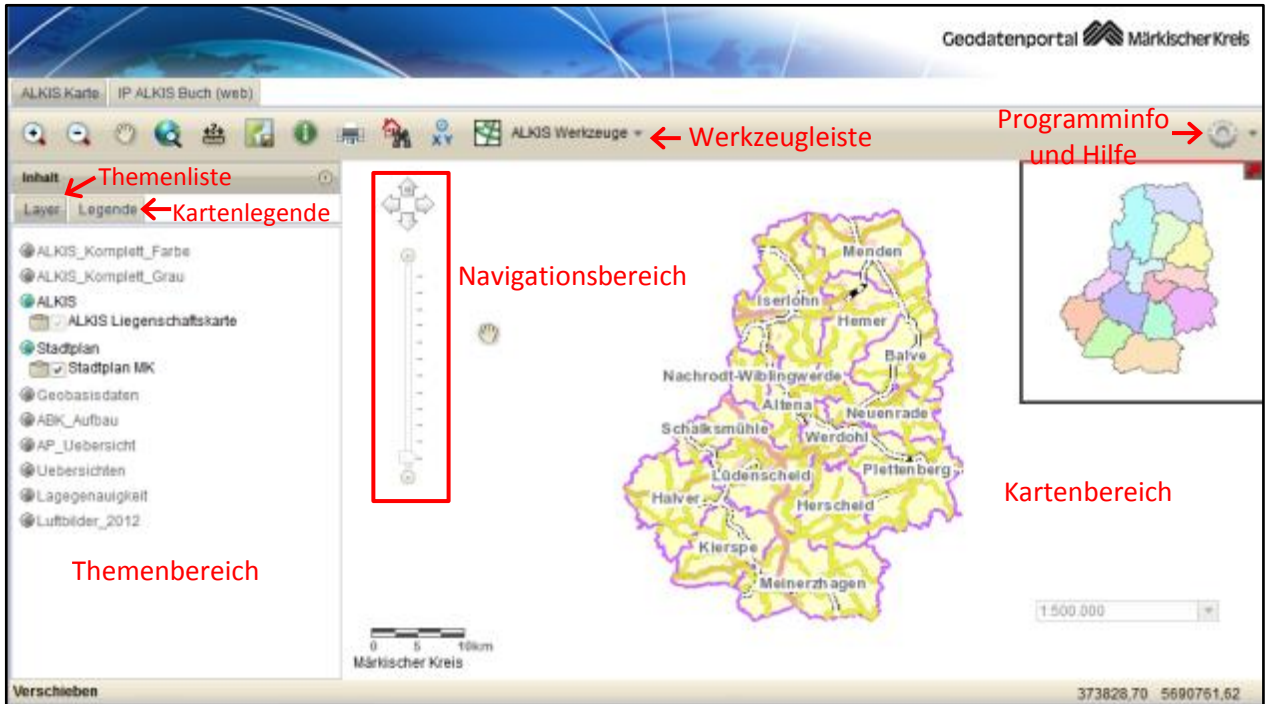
Geodatenportal Märkischer Kreis

ALKIS Karte | IP ALKIS Buch (web)

ALKIS Werkzeuge ▾ Werkzeugleiste

Programminfo und Hilfe

Inhalt

Themenliste

Layer | Legende Kartenlegende

ALKIS_Komplett_Farbe
ALKIS_Komplett_Grau
ALKIS
ALKIS Liegenschaftskarte
Stadtplan
Stadtplan MK
Geobasisdaten
ABK_Aufbau
AP_Uebersicht
Uebersichten
Lagegenauigkeit
Luftbilder_2012

Themenbereich

Navigationsbereich

Menden
Iserlohn
Hemer
Balve
Nachrodt-Wiblingwerde
Altena
Neuenrade
Schalksmühle
Werdohl
Plettenberg
Lüdenscheid
Halver
Herscheid
Kierspe
Meinerzhagen

Kartenbereich

1:500.000

0 5 10km
Märkischer Kreis

Verschieben

373828,70 5690761,62